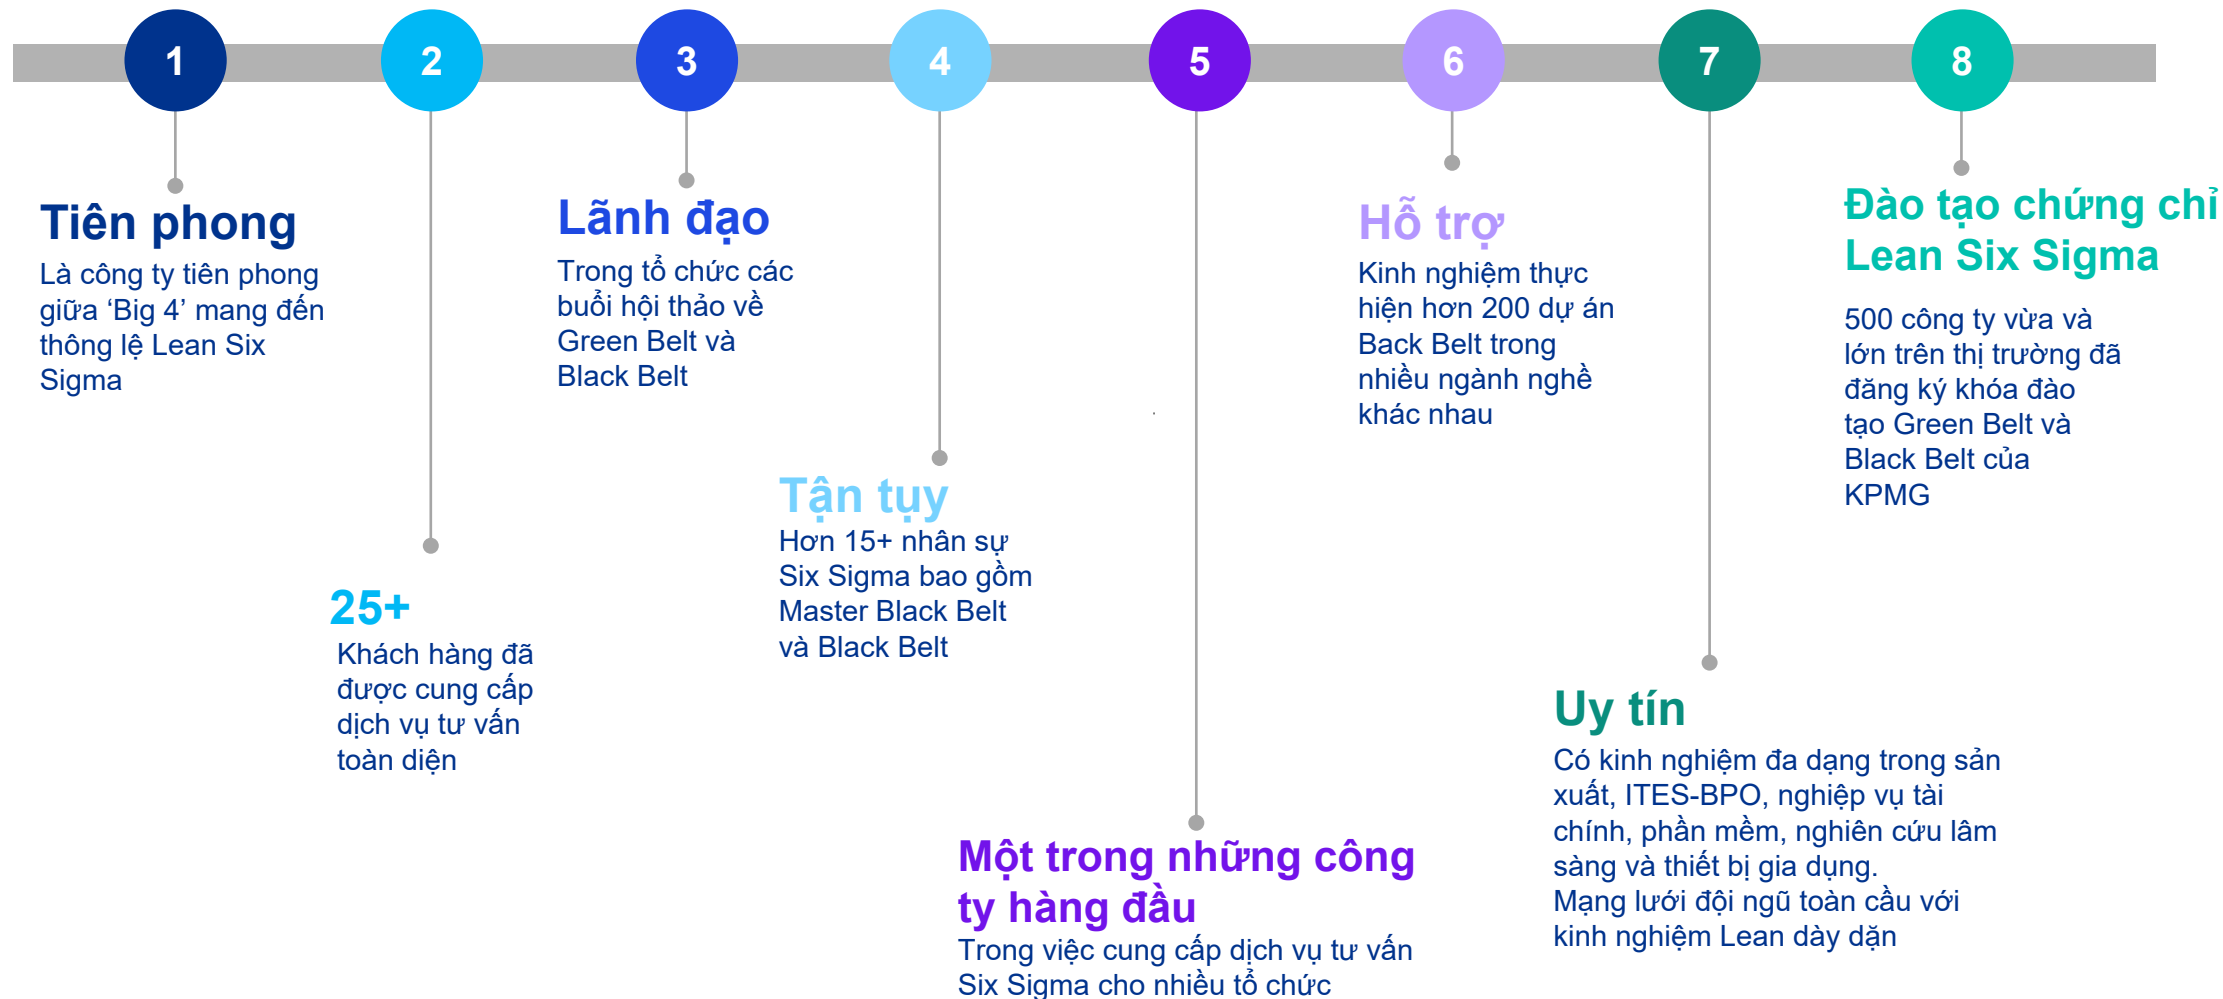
1

2

3

4

5

6

7

8

Tiên phong
Là công ty tiên phong giữa ‘Big 4’ mang đến thông lệ Lean Six Sigma

25+
Khách hàng đã được cung cấp dịch vụ tư vấn toàn diện

Lãnh đạo
Trong tổ chức các buổi hội thảo về Green Belt và Black Belt

Tận tụy
Hơn 15+ nhân sự Six Sigma bao gồm Master Black Belt và Black Belt

Một trong những công ty hàng đầu
Trong việc cung cấp dịch vụ tư vấn Six Sigma cho nhiều tổ chức

Hỗ trợ
Kinh nghiệm thực hiện hơn 200 dự án Back Belt trong nhiều ngành nghề khác nhau

Uy tín
Có kinh nghiệm đa dạng trong sản xuất, ITES-BPO, nghiệp vụ tài chính, phần mềm, nghiên cứu lâm sàng và thiết bị gia dụng.
Mạng lưới đội ngũ toàn cầu với kinh nghiệm Lean dày dặn

Đào tạo chứng chỉ Lean Six Sigma
500 công ty vừa và lớn trên thị trường đã đăng ký khóa đào tạo Green Belt và Black Belt của KPMG